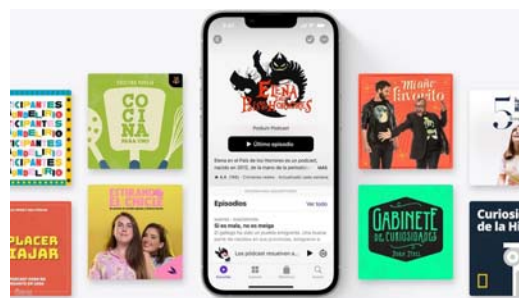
CIPANTES
CIPANTES
CIPANTES

COCINA PARA UNO

ESTIRANDO EL CHICLE

PLACER
AJAR

Elena en el País de los Horrores

Podcast Podcast

▶ Último episodio

Elena en el País de los Horrores es un podcast, nacido en 2012, de la mano de la periodista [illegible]

Episodios

Ver todo

Si no mala, no es magia

Los podcast resuelven a...

Miedo favorito

GABINETE DE CURIOSIDADES

Curiosi
de la Hi

5